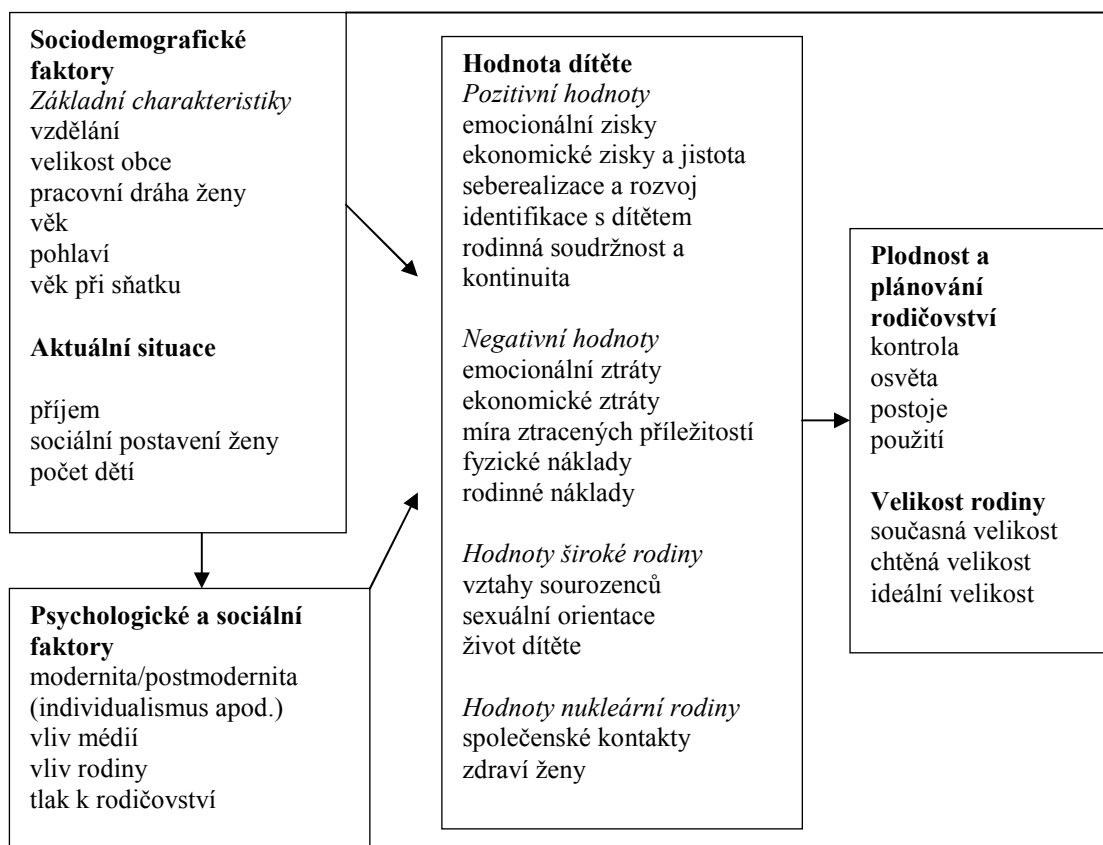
**Sociodemografické faktory**
*Základní charakteristiky*
vzdělání
velikost obce
pracovní dráha ženy
věk
pohlaví
věk při sňatku

**Aktuální situace**

příjem
sociální postavení ženy
počet dětí

**Psychologické a sociální faktory**
modernita/postmodernita
(individualismus apod.)
vliv médií
vliv rodiny
tlak k rodičovství

**Hodnota dítěte**
*Pozitivní hodnoty*
emocionální zisky
ekonomické zisky a jistota
seberealizace a rozvoj
identifikace s dítětem
rodinná soudržnost a kontinuita

*Negativní hodnoty*
emocionální ztráty
ekonomické ztráty
míra ztracených příležitostí
fyzické náklady
rodinné náklady

*Hodnoty široké rodiny*
vztahy sourozenců
sexuální orientace
život dítěte

*Hodnoty nukleární rodiny*
společenské kontakty
zdraví ženy

**Plodnost a plánování rodičovství**
kontrola
osvěta
postoje
použití

**Velikost rodiny**
současná velikost
chtěná velikost
ideální velikost